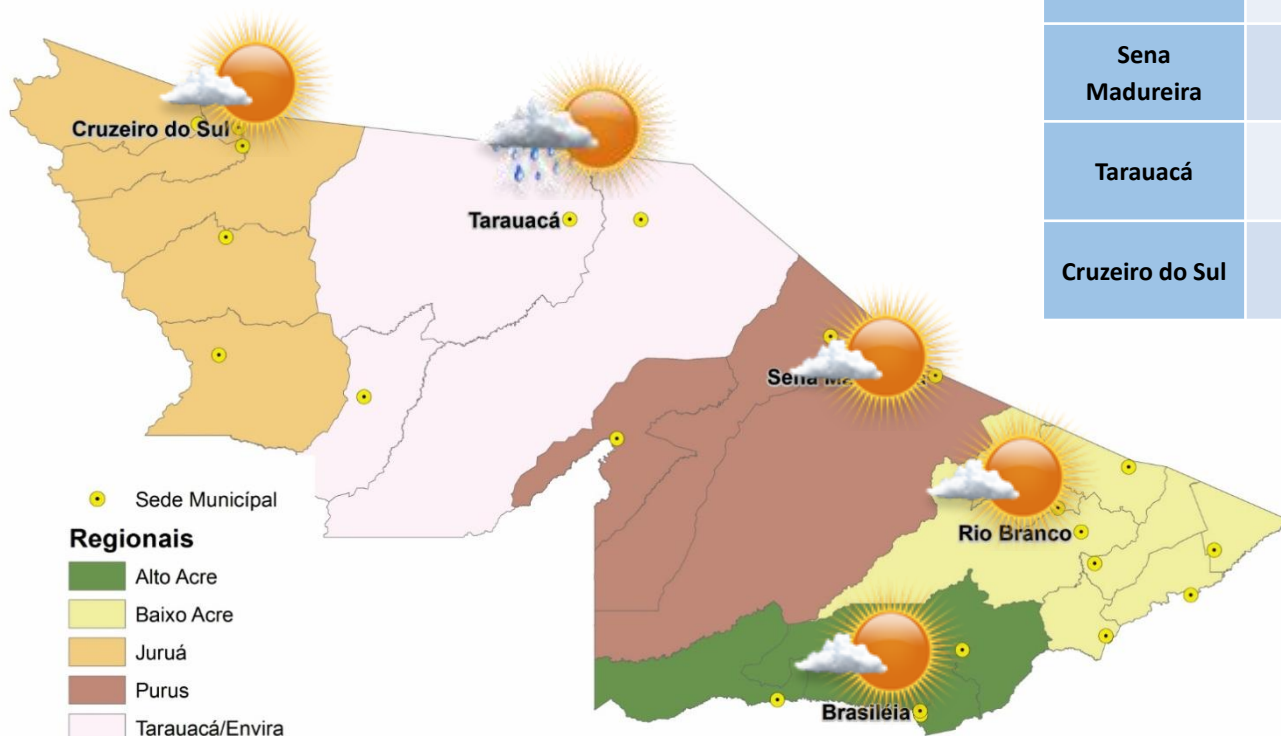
| | |
|---|---|
| Sena Madureira | |
| Tarauacá | |
| Cruzeiro do Sul | |

Cruzeiro do Sul

Tarauacá

Sena M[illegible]

Rio Branco

Brasiléia

Sede Municipal

Regionais

Alto Acre

Baixo Acre

Juruá

Purus

Tarauacá/Envira